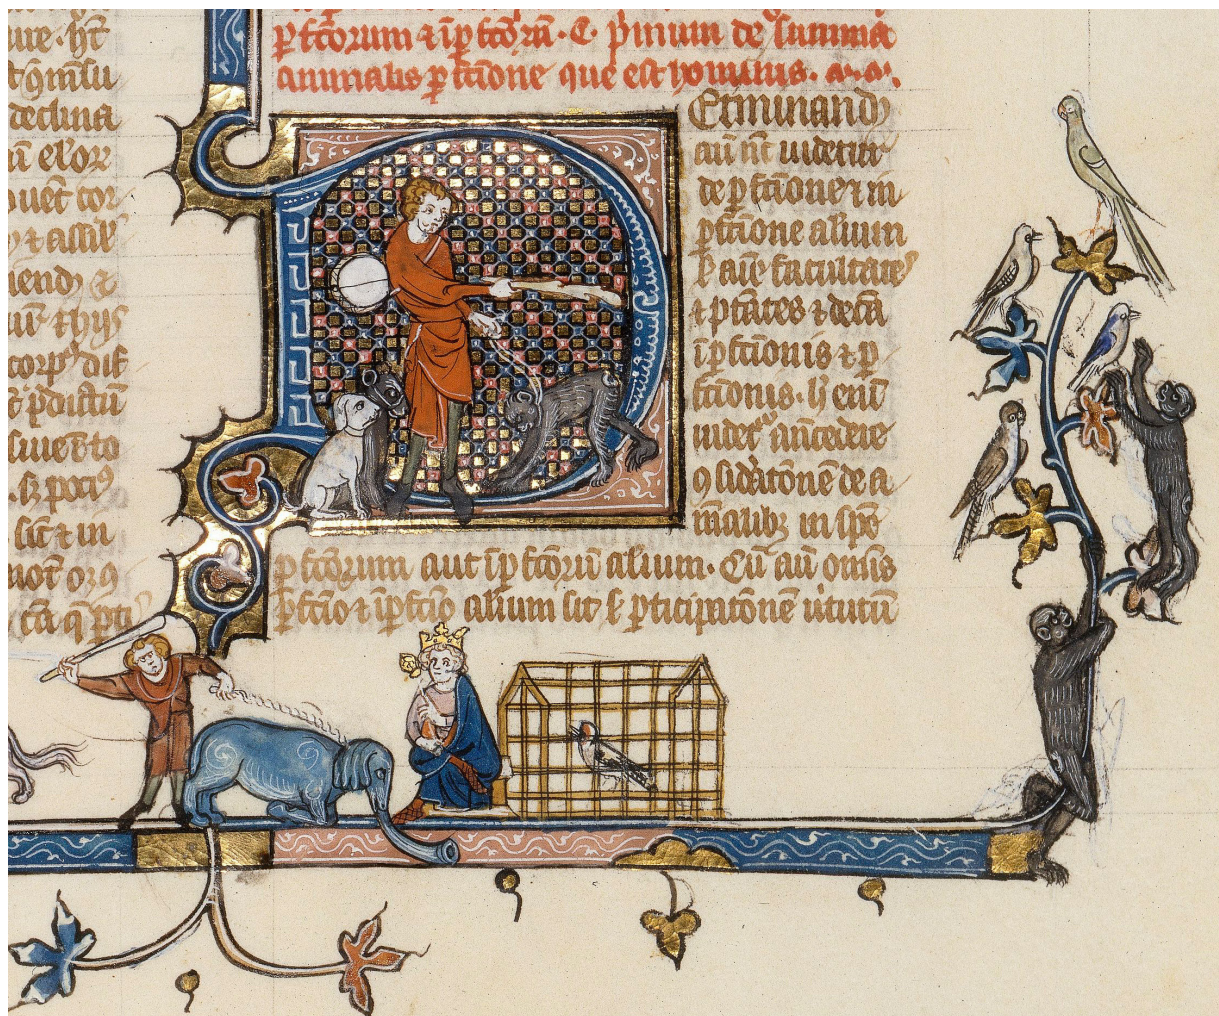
ure. hr
rgmu
decima
an el or
ouet tor
t a aul
iend
aif t hys
corp' dif
e pdistu
suuet to
. si, por
lic t in
mor o3
ca q pu

p̃t roum t ip̃ tor̃ũ. C. pmum de summa animalis p̃tone que est ꝯmunis.

Determinand
aũ nũc uidetur
de p̃tione t in
ptione alium
p aie facultate
t ptites t decla
iptionis t p
tionis. li enĩ
uidet̃ unde
ꝯsidatone de a
malib; in sp
p̃tũum aut ip̃ tor̃ũ alium. Cũ aũ omis
ꝑtio t iptio alium sit ꝑ pticipatone uitutu